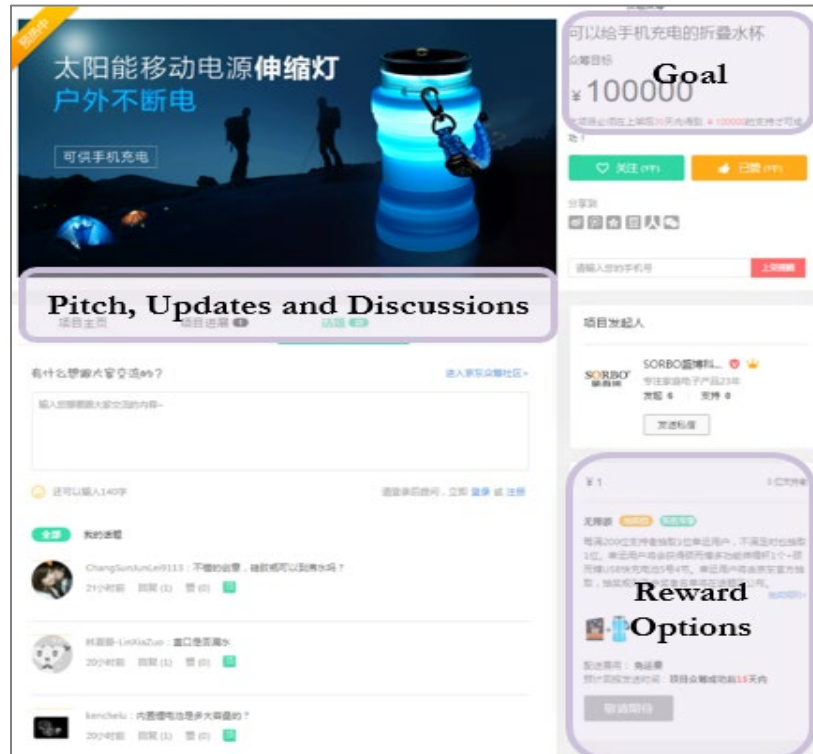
筹款中

太阳能移动电源伸缩灯
户外不断电

可供手机充电

可以给手机充电的折叠水杯

众筹目标

Goal

¥ 100000

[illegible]

关注

已赞

分享到

请输入您的手机号

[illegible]

Pitch, Updates and Discussions

项目主页

项目进展

话题

项目发起人

SORBO

SORBO硕博科...

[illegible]

发起 6 支持 0

发送私信

有什么想跟大家交流的?

进入京东众筹社区 >

输入您想跟大家交流的内容~

还可以输入140字

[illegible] 登录 或 注册

全部

我的话题

ChangSunJunLei9113：不错的运营，请教成可以到满水吗？

21小时前 回复 (1) 赞 (0)

林潇潇-LinXiaZuo：盖口是否漏水

20小时前 回复 (1) 赞 (0)

kenchelu：内置锂电池是多大容量的？

20小时前 回复 (1) 赞 (0)

¥ 1

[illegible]

无限额

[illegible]

Reward Options

配送费用：免运费

预计回报发送时间：项目众筹成功后15天内

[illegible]